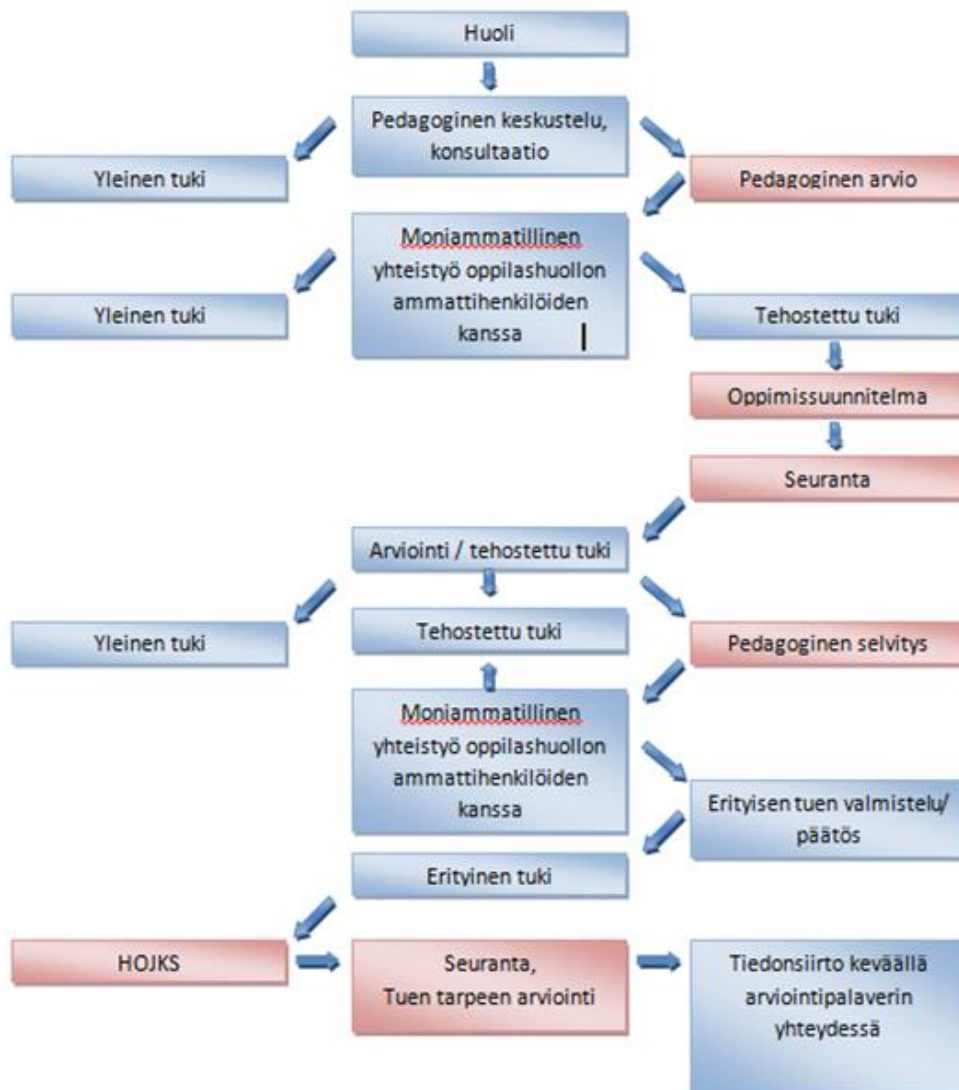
Huoli

Pedagoginen keskustelu, konsultaatio

Yleinen tuki

Pedagoginen arvio

Moniammatillinen yhteistyö oppilashuollon ammattihenkilöiden kanssa

Yleinen tuki

Tehostettu tuki

Oppimissuunnitelma

Seuranta

Arviointi / tehostettu tuki

Yleinen tuki

Tehostettu tuki

Pedagoginen selvitys

Moniammatillinen yhteistyö oppilashuollon ammattihenkilöiden kanssa

Erityisen tuen valmistelu/ päätös

Erityinen tuki

HOJKS

Seuranta, Tuen tarpeen arviointi

Tiedonsiirto keväällä arviointipalaverin yhteydessä